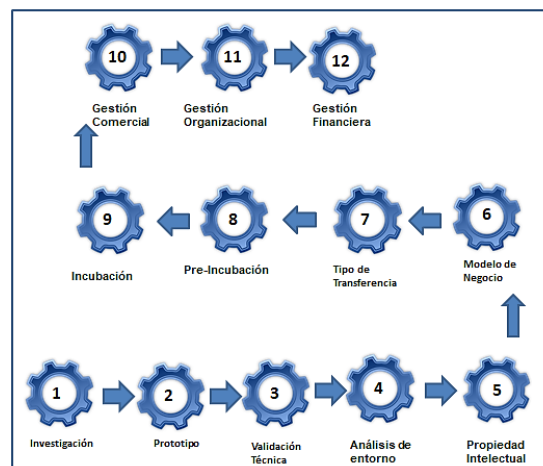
10
Gestión Comercial

11
Gestión Organizacional

12
Gestión Financiera

9
Incubación

8
Pre-Incubación

7
Tipo de Transferencia

6
Modelo de Negocio

1
Investigación

2
Prototipo

3
Validación Técnica

4
Análisis de entorno

5
Propiedad Intelectual